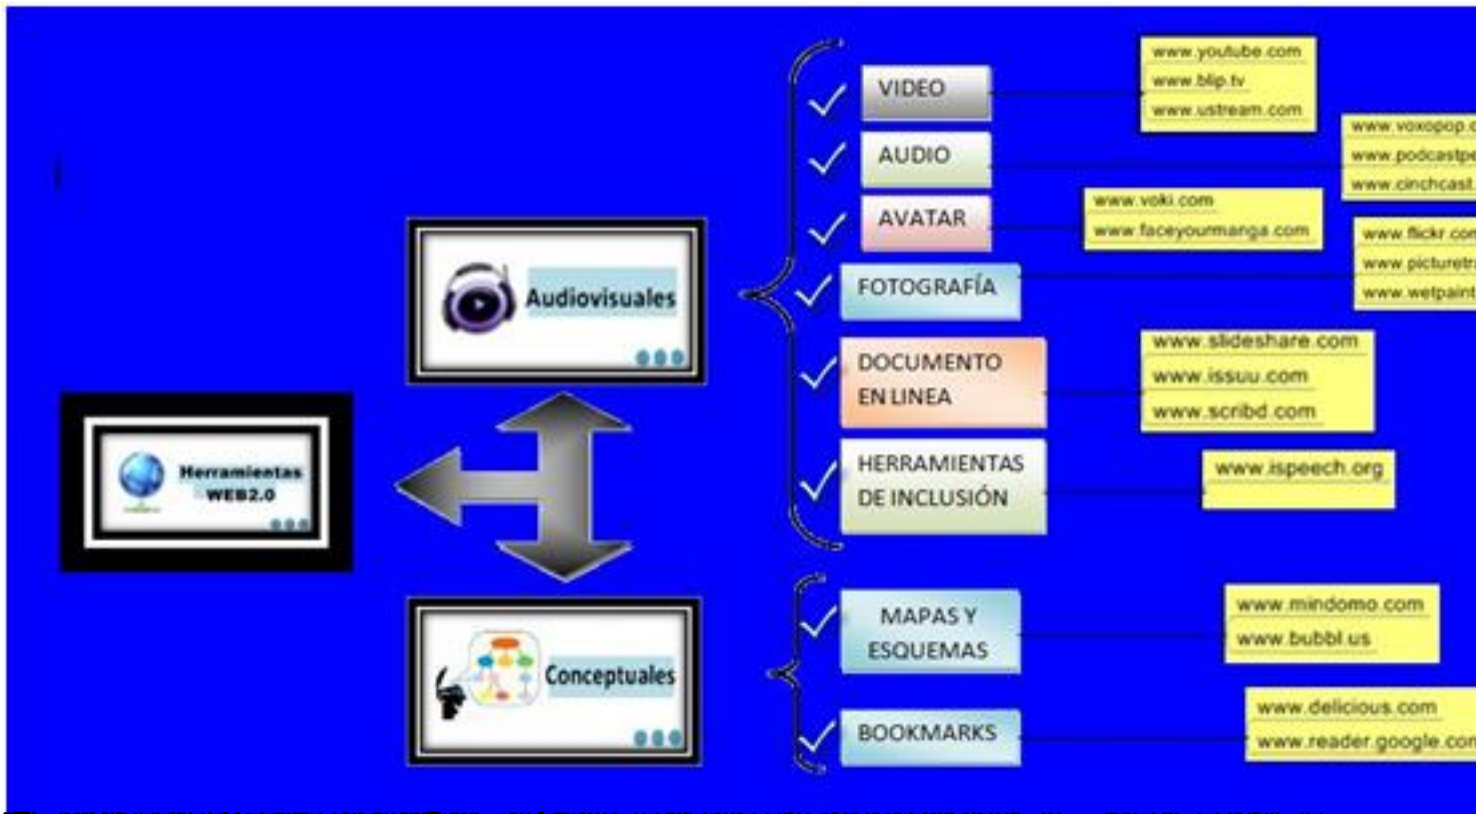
Herramientas WEB2.0

Audiovisuales

Conceptuales

VIDEO
www.youtube.com
www.blip.tv
www.ustream.com

AUDIO
www.voxopop.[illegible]
www.podcastp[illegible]
www.cinchcast.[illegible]

AVATAR
www.voki.com
www.faceyourmanga.com

FOTOGRAFÍA
www.flickr.co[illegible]
www.picturetr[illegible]
www.wetpaint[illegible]

DOCUMENTO EN LINEA
www.slideshare.com
www.issuu.com
www.scribd.com

HERRAMIENTAS DE INCLUSIÓN
www.ispeech.org

MAPAS Y ESQUEMAS
www.mindomo.com
www.bubbl.us

BOOKMARKS
www.delicious.com
www.reader.google.co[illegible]